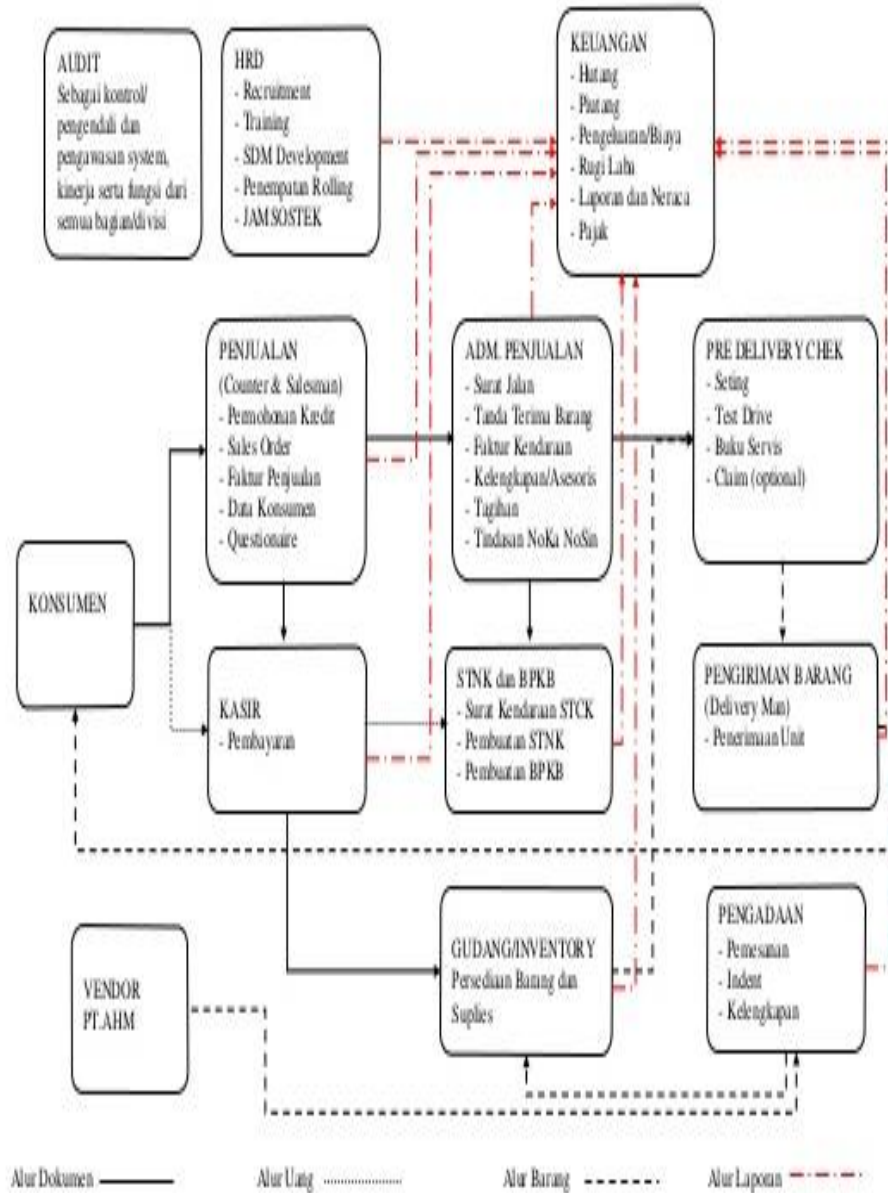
AUDIT
Sebagai kontrol/ pengendali dan pengawasan system, kinerja serta fungsi dari semua bagian/divisi

HRD
- Recruitment
- Training
- SDM Development
- Penempatan Rolling
- JAMSOSTEK

KEUANGAN
- Hutang
- Piutang
- Pengeluaran/Biaya
- Rugi Laba
- Laporan dan Neraca
- Pajak

PENJUALAN
(Counter & Salesman)
- Permohonan Kredit
- Sales Order
- Faktur Penjualan
- Data Konsumen
- Questionaire

ADM. PENJUALAN
- Surat Jalan
- Tanda Terima Barang
- Faktur Kendaraan
- Kelengkapan/Asesoris
- Tagihan
- Tindasan NoKa NoSin

PRE DELIVERY CHEK
- Seting
- Test Drive
- Buku Servis
- Claim (optional)

KONSUMEN

KASIR
- Pembayaran

STNK dan BPKB
- Surat Kendaraan STCK
- Pembuatan STNK
- Pembuatan BPKB

PENGIRIMAN BARANG
(Delivery Man)
- Penerimaan Unit

VENDOR
PT.AHM

GUDANG/INVENTORY
Persediaan Barang dan Suplies

PENGADAAN
- Pemesanan
- Indent
- Kelengkapan

Alur Dokumen
Alur Uang
Alur Barang
Alur Laporan